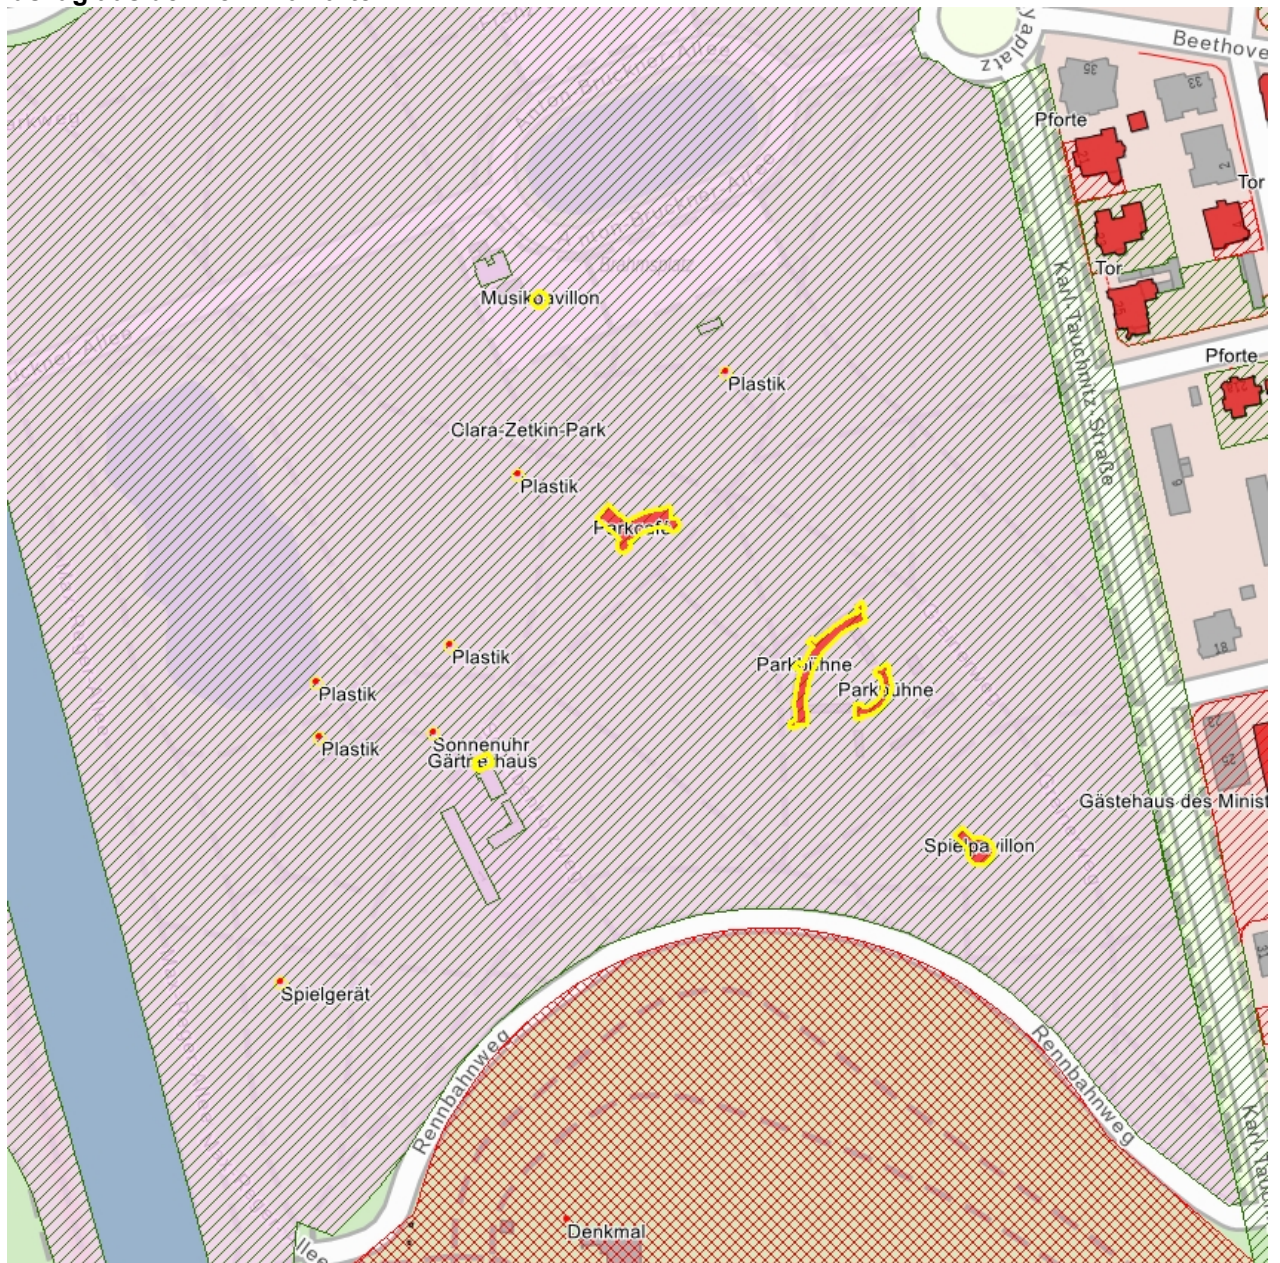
Beethove
Pforte
Tor
Tor
Musikpavillon
Pforte
Plastik
Clara-Zetkin-Park
Karl-Tauchnitz-Straße
Plastik
Parkcafé
Plastik
Parkbühne
Parkbühne
Plastik
Plastik
Sonnenuhr
Gärtnerhaus
Gästehaus des Minist
Spielpavillon
Spielgerät
Rennbahnweg
Rennbahnweg
Karl-Tauc
Denkmal